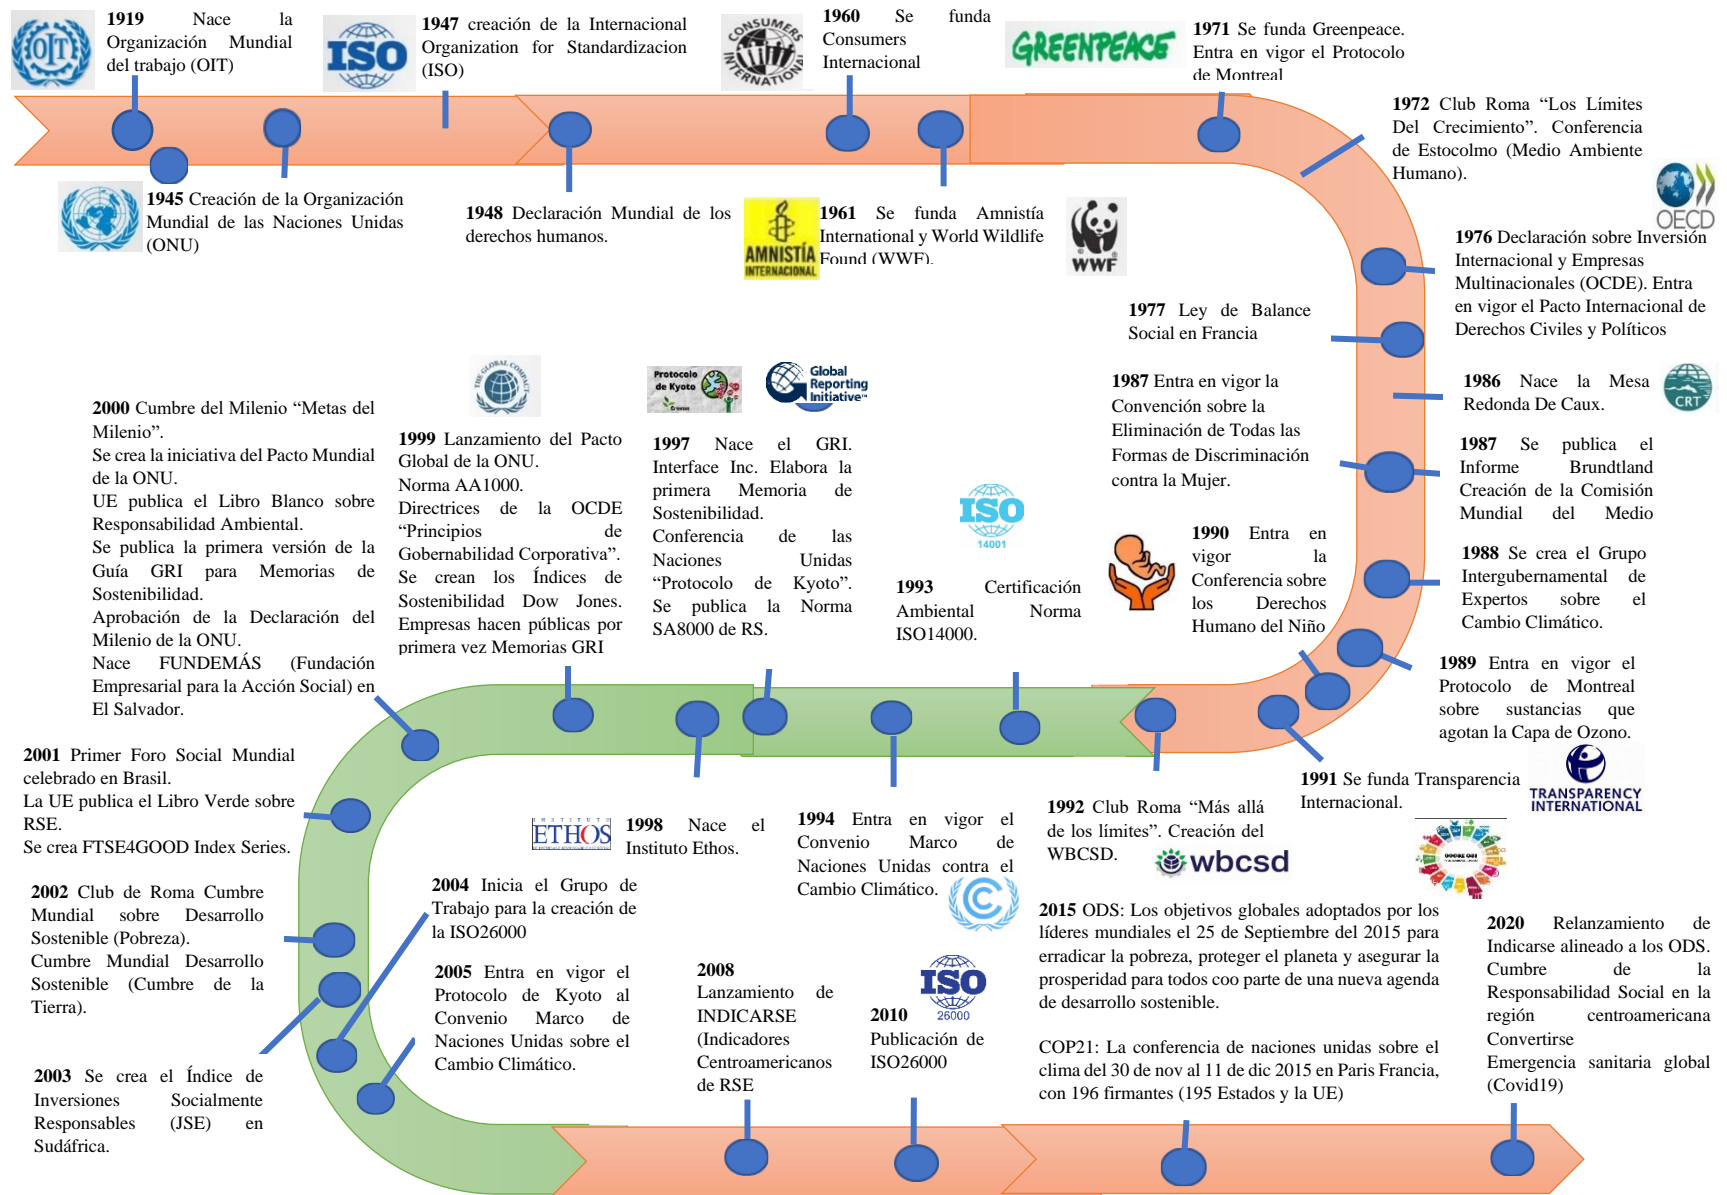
OIT

1919 Nace la Organización Mundial del trabajo (OIT)

ISO

1947 creación de la Internacional Organization for Standardizacion (ISO)

CONSUMERS INTERNATIONAL

1960 Se funda Consumers Internacional

GREENPEACE

1971 Se funda Greenpeace. Entra en vigor el Protocolo de Montreal

1972 Club Roma "Los Límites Del Crecimiento". Conferencia de Estocolmo (Medio Ambiente Humano).

OECD

1945 Creación de la Organización Mundial de las Naciones Unidas (ONU)

1948 Declaración Mundial de los derechos humanos.

AMNISTÍA INTERNACIONAL

1961 Se funda Amnistía International y World Wildlife Found (WWF).

WWF

1976 Declaración sobre Inversión Internacional y Empresas Multinacionales (OCDE). Entra en vigor el Pacto Internacional de Derechos Civiles y Políticos

1977 Ley de Balance Social en Francia

THE GLOBAL COMPACT

Protocolo de Kyoto

Global Reporting Initiative

1987 Entra en vigor la Convención sobre la Eliminación de Todas las Formas de Discriminación contra la Mujer.

1986 Nace la Mesa Redonda De Caux.

CRT

2000 Cumbre del Milenio "Metas del Milenio".
Se crea la iniciativa del Pacto Mundial de la ONU.
UE publica el Libro Blanco sobre Responsabilidad Ambiental.
Se publica la primera versión de la Guía GRI para Memorias de Sostenibilidad.
Aprobación de la Declaración del Milenio de la ONU.
Nace FUNDEMÁS (Fundación Empresarial para la Acción Social) en El Salvador.

1999 Lanzamiento del Pacto Global de la ONU.
Norma AA1000.
Directrices de la OCDE "Principios de Gobernabilidad Corporativa".
Se crean los Índices de Sostenibilidad Dow Jones.
Empresas hacen públicas por primera vez Memorias GRI

1997 Nace el GRI.
Interface Inc. Elabora la primera Memoria de Sostenibilidad.
Conferencia de las Naciones Unidas "Protocolo de Kyoto".
Se publica la Norma SA8000 de RS.

ISO 14001

1993 Certificación Ambiental Norma ISO14000.

1990 Entra en vigor la Conferencia sobre los Derechos Humano del Niño

1987 Se publica el Informe Brundtland Creación de la Comisión Mundial del Medio

1988 Se crea el Grupo Intergubernamental de Expertos sobre el Cambio Climático.

1989 Entra en vigor el Protocolo de Montreal sobre sustancias que agotan la Capa de Ozono.

2001 Primer Foro Social Mundial celebrado en Brasil.
La UE publica el Libro Verde sobre RSE.
Se crea FTSE4GOOD Index Series.

ETHOS

1998 Nace el Instituto Ethos.

1994 Entra en vigor el Convenio Marco de Naciones Unidas contra el Cambio Climático.

1992 Club Roma "Más allá de los límites". Creación del WBCSD.

wbcsd

1991 Se funda Transparencia Internacional.

TRANSPARENCY INTERNATIONAL

2002 Club de Roma Cumbre Mundial sobre Desarrollo Sostenible (Pobreza).
Cumbre Mundial Desarrollo Sostenible (Cumbre de la Tierra).

2004 Inicia el Grupo de Trabajo para la creación de la ISO26000

2015 ODS: Los objetivos globales adoptados por los líderes mundiales el 25 de Septiembre del 2015 para erradicar la pobreza, proteger el planeta y asegurar la prosperidad para todos coo parte de una nueva agenda de desarrollo sostenible.

COP21: La conferencia de naciones unidas sobre el clima del 30 de nov al 11 de dic 2015 en Paris Francia, con 196 firmantes (195 Estados y la UE)

2020 Relanzamiento de Indicarse alineado a los ODS.
Cumbre de la Responsabilidad Social en la región centroamericana
Convertirse
Emergencia sanitaria global (Covid19)

2005 Entra en vigor el Protocolo de Kyoto al Convenio Marco de Naciones Unidas sobre el Cambio Climático.

2008 Lanzamiento de INDICARSE (Indicadores Centroamericanos de RSE

ISO 26000

2010 Publicación de ISO26000

2003 Se crea el Índice de Inversiones Socialmente Responsables (JSE) en Sudáfrica.